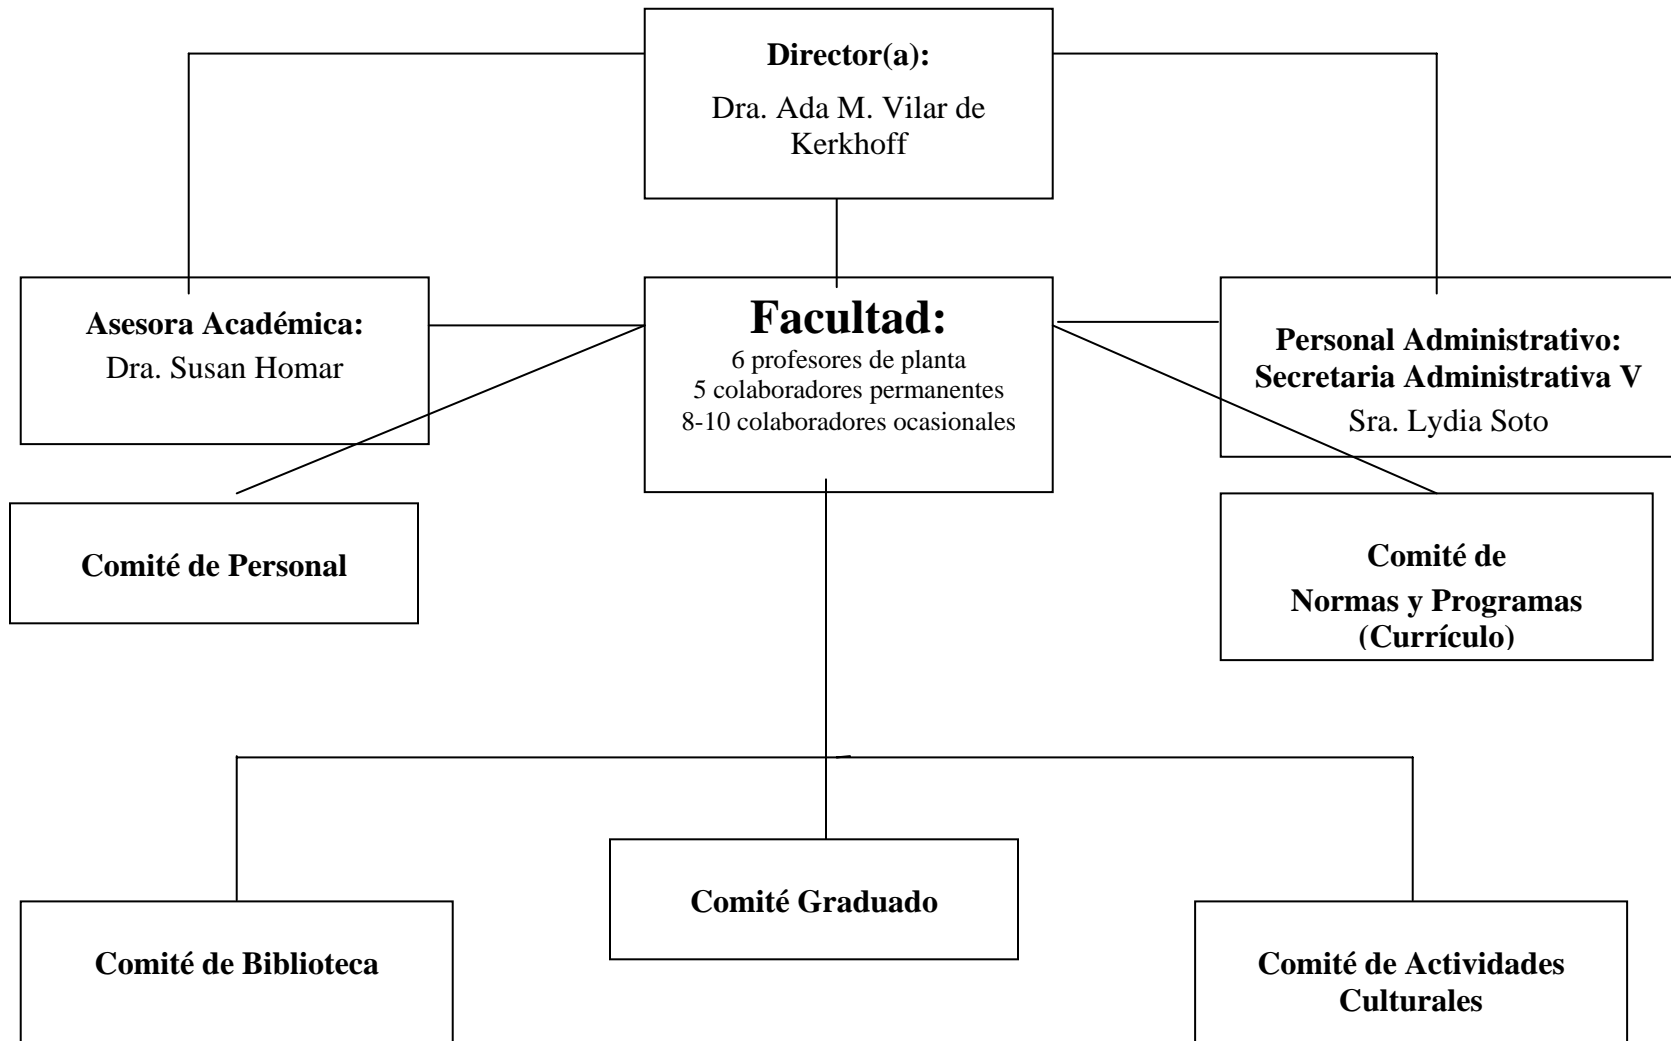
Director(a):
Dra. Ada M. Vilar de Kerkhoff

Asesora Académica:
Dra. Susan Homar

Facultad:
6 profesores de planta
5 colaboradores permanentes
8-10 colaboradores ocasionales

Personal Administrativo:
Secretaria Administrativa V
Sra. Lydia Soto

Comité de Personal

Comité de
Normas y Programas
(Currículo)

Comité de Biblioteca

Comité Graduado

Comité de Actividades Culturales